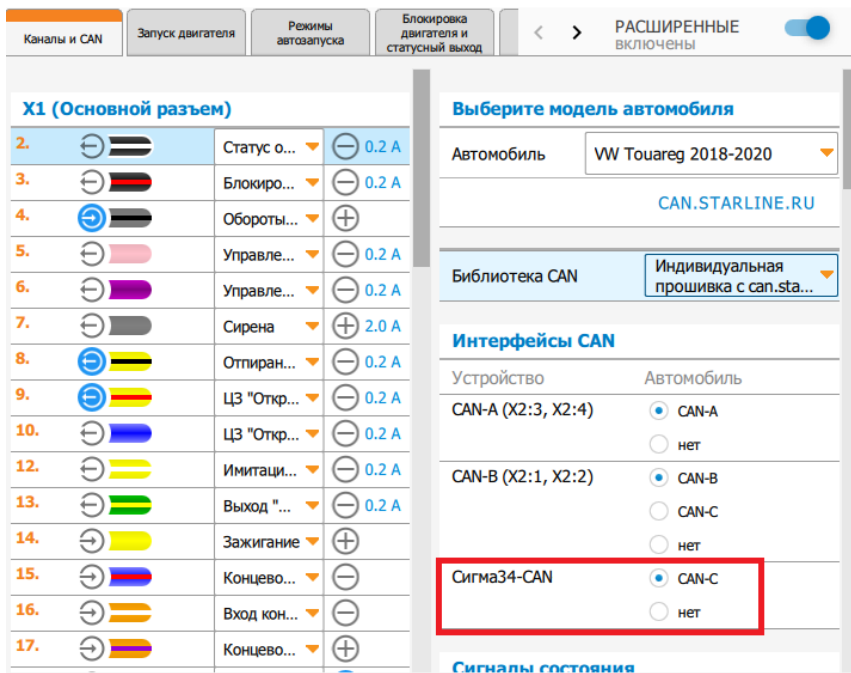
Каналы и CAN | Запуск двигателя | Режимы автозапуска | Блокировка двигателя и статусный выход

РАСШИРЕННЫЕ
включены

X1 (Основной разъем)

| | | | |
|---|---|---|---|
| 2. | Статус о... | ⊖ | 0.2 А |
| 3. | Блокиро... | ⊖ | 0.2 А |
| 4. | Обороты... | ⊕ | |
| 5. | Управле... | ⊖ | 0.2 А |
| 6. | Управле... | ⊖ | 0.2 А |
| 7. | Сирена | ⊕ | 2.0 А |
| 8. | Отпиран... | ⊖ | 0.2 А |
| 9. | ЦЗ "Откр... | ⊖ | 0.2 А |
| 10. | ЦЗ "Откр... | ⊖ | 0.2 А |
| 12. | Имитаци... | ⊖ | 0.2 А |
| 13. | Выход "... | ⊖ | 0.2 А |
| 14. | Зажигание | ⊕ | |
| 15. | Концево... | ⊖ | |
| 16. | Вход кон... | ⊖ | |
| 17. | Концево... | ⊕ | |

Выберите модель автомобиля

Автомобиль VW Touareg 2018-2020

CAN.STARLINE.RU

Библиотека CAN Индивидуальная прошивка с can.sta...

Интерфейсы CAN

Устройство Автомобиль

CAN-A (X2:3, X2:4) CAN-A нет

CAN-B (X2:1, X2:2) CAN-B CAN-C нет

Сигма34-CAN CAN-C нет

Сигналы состояния